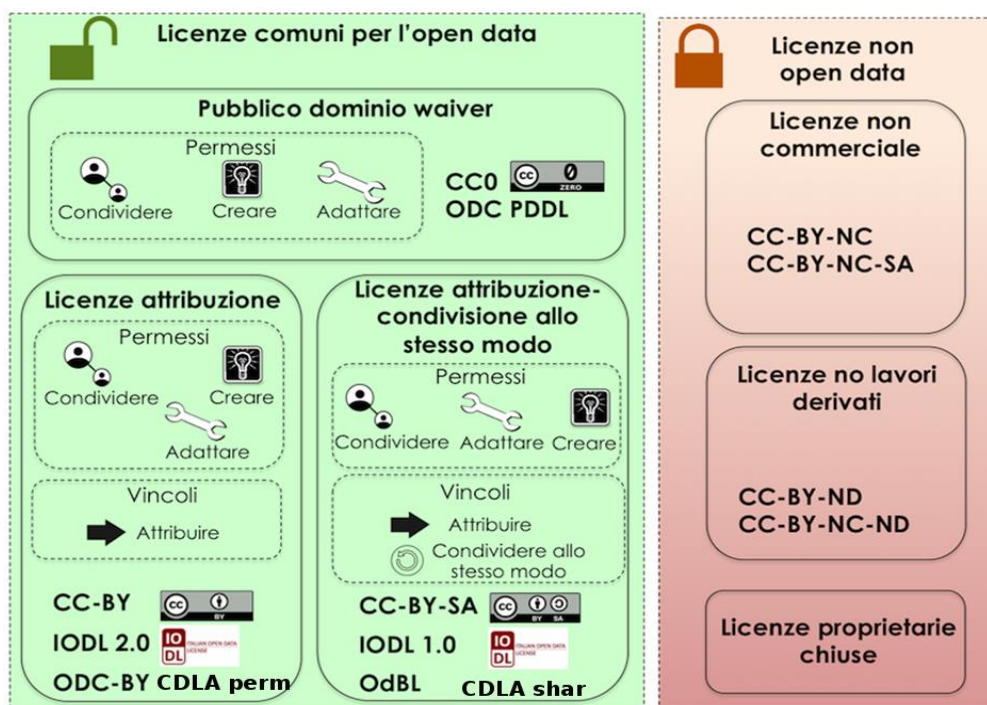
Licenze comuni per l'open data

Pubblico dominio waiver

Permessi

Condividere Creare Adattare

CC0 cc 0 ZERO
ODC PDDL

Licenze attribuzione

Permessi

Condividere Creare Adattare

Vincoli

Attribuire

CC-BY cc BY
IODL 2.0 IO DL ITALIAN OPEN DATA LICENSE
ODC-BY CDLA perm

Licenze attribuzione-condivisione allo stesso modo

Permessi

Condividere Adattare Creare

Vincoli

Attribuire
Condividere allo stesso modo

CC-BY-SA cc BY SA
IODL 1.0 IO DL ITALIAN OPEN DATA LICENSE
OdBL CDLA shar

Licenze non open data

Licenze non commerciale

CC-BY-NC
CC-BY-NC-SA

Licenze no lavori derivati

CC-BY-ND
CC-BY-NC-ND

Licenze proprietarie chiuse